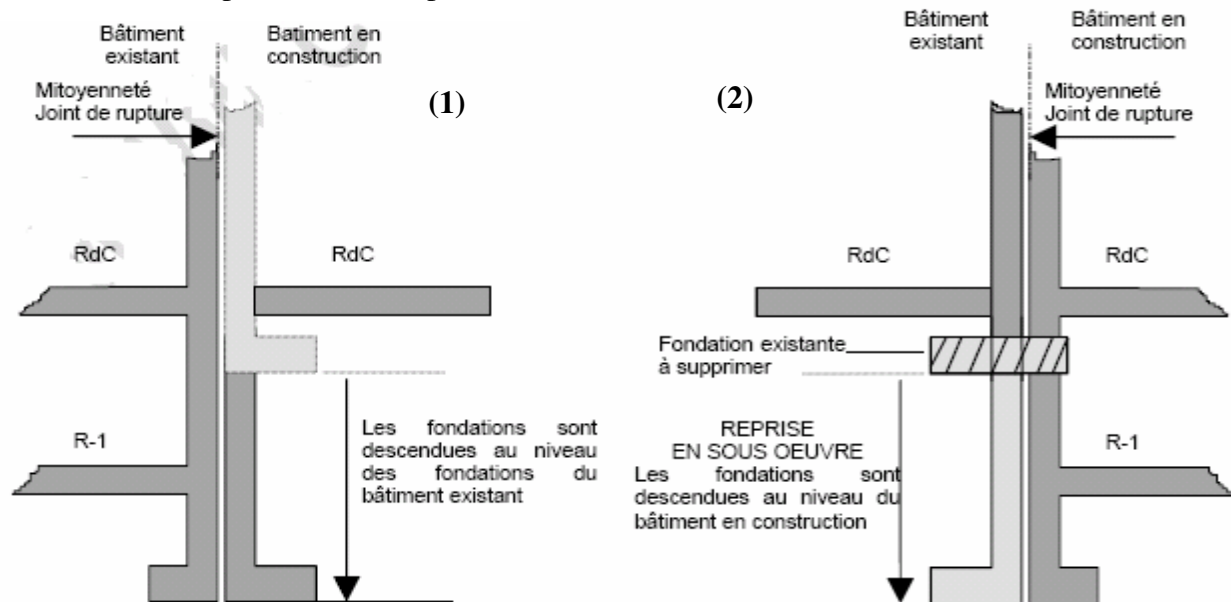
Bâtiment existant

Batiment en construction

Mitoyenneté Joint de rupture

(1)

RdC

RdC

R-1

Les fondations sont descendues au niveau des fondations du bâtiment existant

(2)

Bâtiment existant

Bâtiment en construction

Mitoyenneté Joint de rupture

RdC

RdC

Fondation existante à supprimer

REPRISE EN SOUS OEUVRE

Les fondations sont descendues au niveau du bâtiment en construction

R-1